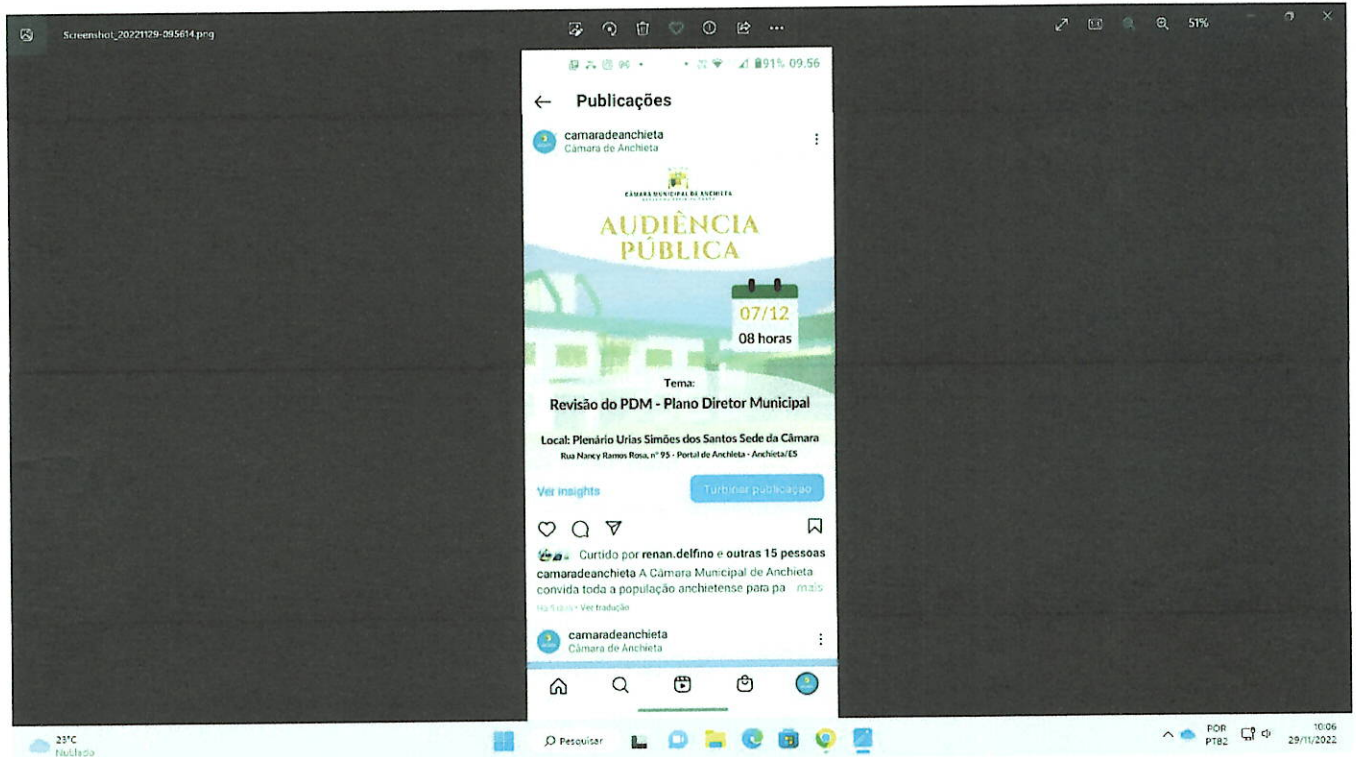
Screenshot_20221129-095614.png

51%

91% 09:56

← Publicações

camaradeanchieta
Câmara de Anchieta

CÂMARA MUNICIPAL DE ANCHIETA

AUDIÊNCIA PÚBLICA

07/12
08 horas

Tema:
Revisão do PDM - Plano Diretor Municipal

Local: Plenário Urias Simões dos Santos Sede da Câmara
Rua Nancy Ramos Rosa, nº 95 - Portal de Anchieta - Anchieta/ES

Ver insights
Turbinar publicação

Curtido por renan.delfino e outras 15 pessoas
camaradeanchieta A Câmara Municipal de Anchieta convida toda a população anchietense para pa ... mais
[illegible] · Ver tradução

camaradeanchieta
Câmara de Anchieta

23°C
Nublado

Pesquisar

POR
PTB2

10:06
29/11/2022